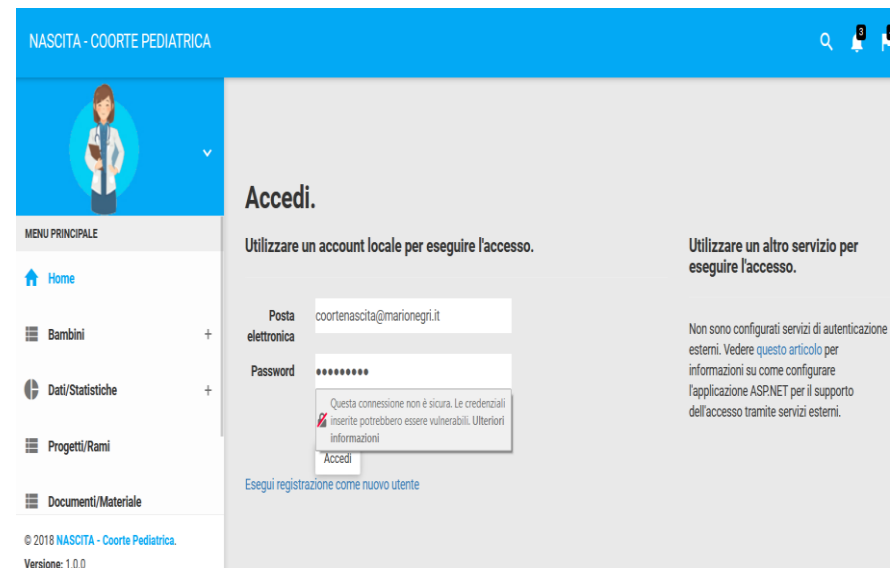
NASCITA - COORTE PEDIATRICA

3

MENU PRINCIPALE

Home

Bambini +

Dati/Statistiche +

Progetti/Rami

Documenti/Materiale

© 2018 NASCITA - Coorte Pediatrica.
Versione: 1.0.0

Accedi.

Utilizzare un account locale per eseguire l'accesso.

Posta elettronica coortenascita@marionegri.it

Password •••••••••

Questa connessione non è sicura. Le credenziali inserite potrebbero essere vulnerabili. Ulteriori informazioni

Accedi

Esegui registrazione come nuovo utente

Utilizzare un altro servizio per eseguire l'accesso.

Non sono configurati servizi di autenticazione esterni. Vedere questo articolo per informazioni su come configurare l'applicazione ASP.NET per il supporto dell'accesso tramite servizi esterni.